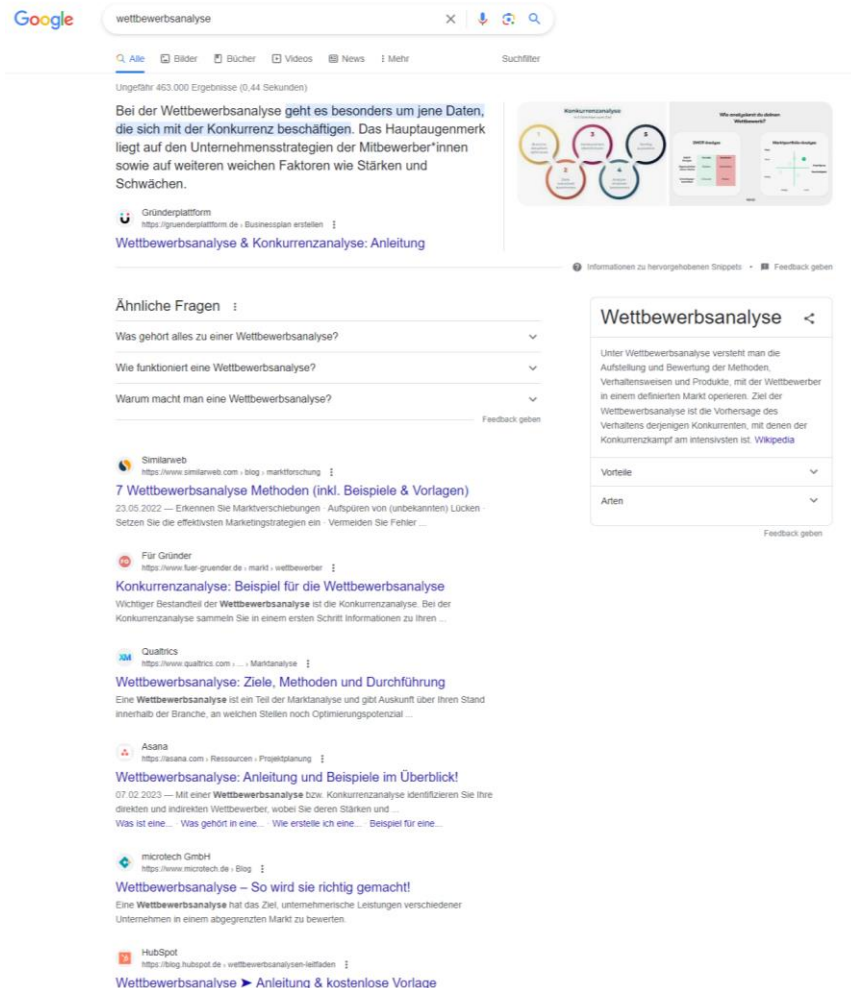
Google

wettbewerbsanalyse

Alle Bilder Bücher Videos News Mehr Suchfilter

Ungefähr 463.000 Ergebnisse (0,44 Sekunden)

Bei der Wettbewerbsanalyse geht es besonders um jene Daten, die sich mit der Konkurrenz beschäftigen. Das Hauptaugenmerk liegt auf den Unternehmensstrategien der Mitbewerber*innen sowie auf weiteren weichen Faktoren wie Stärken und Schwächen.

Konkurrenzanalyse

Wie analysiert du deinen Wettbewerb?

Gründerplattform
https://gruenderplattform.de › Businessplan erstellen

Wettbewerbsanalyse & Konkurrenzanalyse: Anleitung

Informationen zu hervorgehobenen Snippets • Feedback geben

Ähnliche Fragen

Was gehört alles zu einer Wettbewerbsanalyse?

Wie funktioniert eine Wettbewerbsanalyse?

Warum macht man eine Wettbewerbsanalyse?

Feedback geben

Similarweb
https://www.similarweb.com › blog › marktforschung

7 Wettbewerbsanalyse Methoden (inkl. Beispiele & Vorlagen)

23.05.2022 — Erkennen Sie Marktverschiebungen · Aufspüren von (unbekannten) Lücken · Setzen Sie die effektivsten Marketingstrategien ein · Vermeiden Sie Fehler ...

Für Gründer
https://www.fuer-gruender.de › markt › wettbewerber

Konkurrenzanalyse: Beispiel für die Wettbewerbsanalyse

Wichtiger Bestandteil der Wettbewerbsanalyse ist die Konkurrenzanalyse. Bei der Konkurrenzanalyse sammeln Sie in einem ersten Schritt Informationen zu Ihren ...

Qualtrics
https://www.qualtrics.com › ... › Marktanalyse

Wettbewerbsanalyse: Ziele, Methoden und Durchführung

Eine Wettbewerbsanalyse ist ein Teil der Marktanalyse und gibt Auskunft über Ihren Stand innerhalb der Branche, an welchen Stellen noch Optimierungspotenzial ...

Asana
https://asana.com › Ressourcen › Projektplanung

Wettbewerbsanalyse: Anleitung und Beispiele im Überblick!

07.02.2023 — Mit einer Wettbewerbsanalyse bzw. Konkurrenzanalyse identifizieren Sie Ihre direkten und indirekten Wettbewerber, wobei Sie deren Stärken und ...

Was ist eine... · Was gehört in eine... · Wie erstelle ich eine... · Beispiel für eine...

microtech GmbH
https://www.microtech.de › Blog

Wettbewerbsanalyse – So wird sie richtig gemacht!

Eine Wettbewerbsanalyse hat das Ziel, unternehmerische Leistungen verschiedener Unternehmen in einem abgegrenzten Markt zu bewerten.

HubSpot
https://blog.hubspot.de › wettbewerbsanalysen-leitfaden

Wettbewerbsanalyse ➤ Anleitung & kostenlose Vorlage

Wettbewerbsanalyse

Unter Wettbewerbsanalyse versteht man die Aufstellung und Bewertung der Methoden, Verhaltensweisen und Produkte, mit der Wettbewerber in einem definierten Markt operieren. Ziel der Wettbewerbsanalyse ist die Vorhersage des Verhaltens derjenigen Konkurrenten, mit denen der Konkurrenzkampf am intensivsten ist. Wikipedia

Vorteile

Arten

Feedback geben